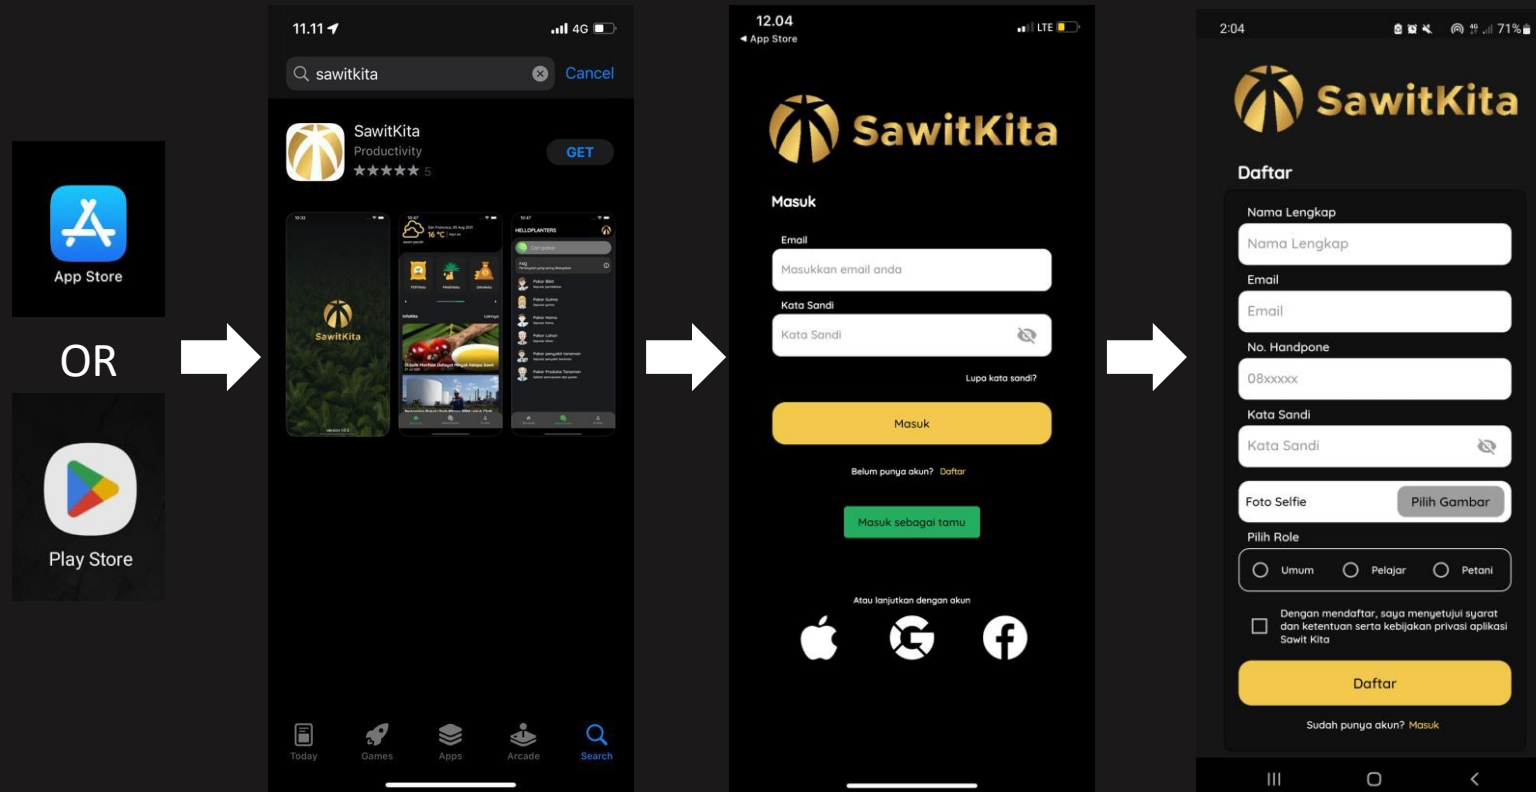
App Store

OR

Play Store

11.11
4G
sawitkita
Cancel
SawitKita
Productivity
★★★★★ 5
GET
SawitKita
Today
Games
Apps
Arcade
Search

12.04
◂ App Store
LTE
SawitKita
Masuk
Email
Masukkan email anda
Kata Sandi
Kata Sandi
Lupa kata sandi?
Masuk
Belum punya akun? Daftar
Masuk sebagai tamu
Atau lanjutkan dengan akun

2:04
71%
SawitKita
Daftar
Nama Lengkap
Nama Lengkap
Email
Email
No. Handpone
08xxxxx
Kata Sandi
Kata Sandi
Foto Selfie
Pilih Gambar
Pilih Role
Umum
Pelajar
Petani
Dengan mendaftar, saya menyetujui syarat dan ketentuan serta kebijakan privasi aplikasi Sawit Kita
Daftar
Sudah punya akun? Masuk